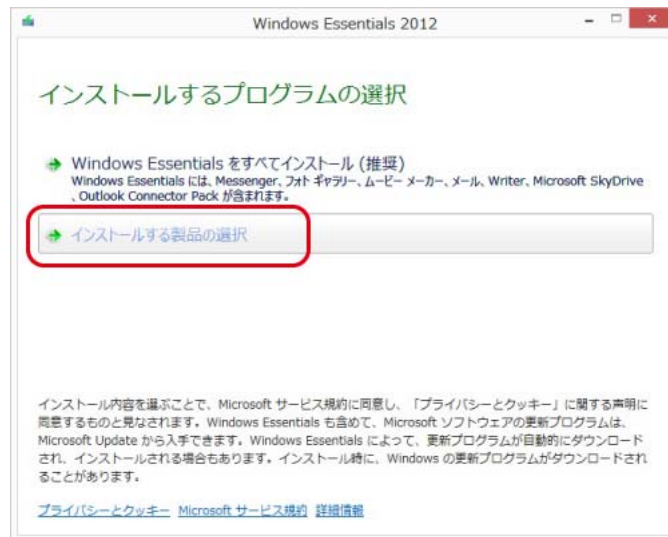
Windows Essentials 2012

インストールするプログラムの選択

Windows Essentials をすべてインストール (推奨)
Windows Essentials には、Messenger、フォト ギャラリー、ムービー メーカー、メール、Writer、Microsoft SkyDrive 、Outlook Connector Pack が含まれます。

インストールする製品の選択

インストール内容を選ぶことで、Microsoft サービス規約に同意し、「プライバシーとクッキー」に関する声明に同意するものと見なされます。Windows Essentials も含めて、Microsoft ソフトウェアの更新プログラムは、Microsoft Update から入手できます。Windows Essentials によって、更新プログラムが自動的にダウンロードされ、インストールされる場合もあります。インストール時に、Windows の更新プログラムがダウンロードされることがあります。

プライバシーとクッキー Microsoft サービス規約 詳細情報